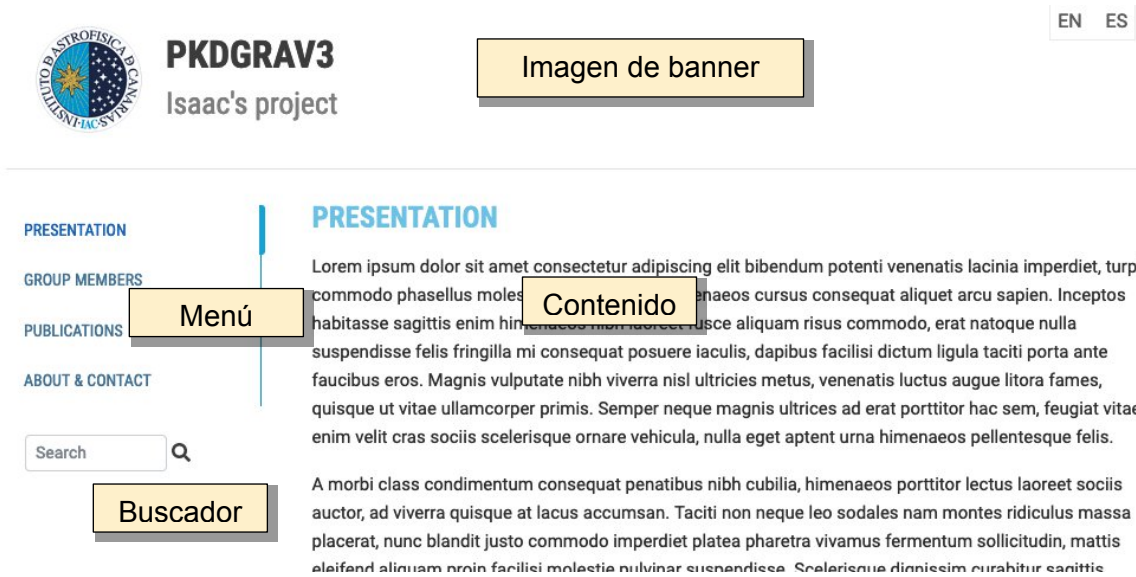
INSTITUTO DE ASTROFISICA DE CANARIAS IAC

PKDGRAV3
Isaac's project

Imagen de banner

EN ES

PRESENTATION
GROUP MEMBERS
PUBLICATIONS
ABOUT & CONTACT

Menú

Search

Buscador

PRESENTATION

Lorem ipsum dolor sit amet consectetur adipiscing elit bibendum potenti venenatis lacinia imperdiet, turp commodo phasellus moles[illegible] Contenido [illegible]enaeos cursus consequat aliquet arcu sapien. Inceptos habitasse sagittis enim him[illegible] fusce aliquam risus commodo, erat natoque nulla suspendisse felis fringilla mi consequat posuere iaculis, dapibus facilisi dictum ligula taciti porta ante faucibus eros. Magnis vulputate nibh viverra nisl ultricies metus, venenatis luctus augue litora fames, quisque ut vitae ullamcorper primis. Semper neque magnis ultrices ad erat porttitor hac sem, feugiat vitae enim velit cras sociis scelerisque ornare vehicula, nulla eget aptent urna himenaeos pellentesque felis.

A morbi class condimentum consequat penatibus nibh cubilia, himenaeos porttitor lectus laoreet sociis auctor, ad viverra quisque at lacus accumsan. Taciti non neque leo sodales nam montes ridiculus massa placerat, nunc blandit justo commodo imperdiet platea pharetra vivamus fermentum sollicitudin, mattis eleifend aliquam proin facilisi molestie pulvinar suspendisse. Scelerisque dignissim curabitur sagittis